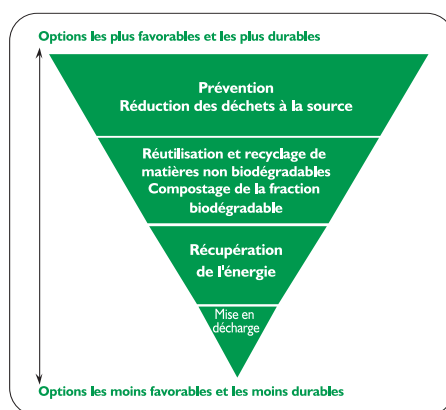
Options les plus favorables et les plus durables

Prévention
Réduction des déchets à la source

Réutilisation et recyclage de matières non biodégradables
Compostage de la fraction biodégradable

Récupération de l'énergie

Mise en décharge

Options les moins favorables et les moins durables